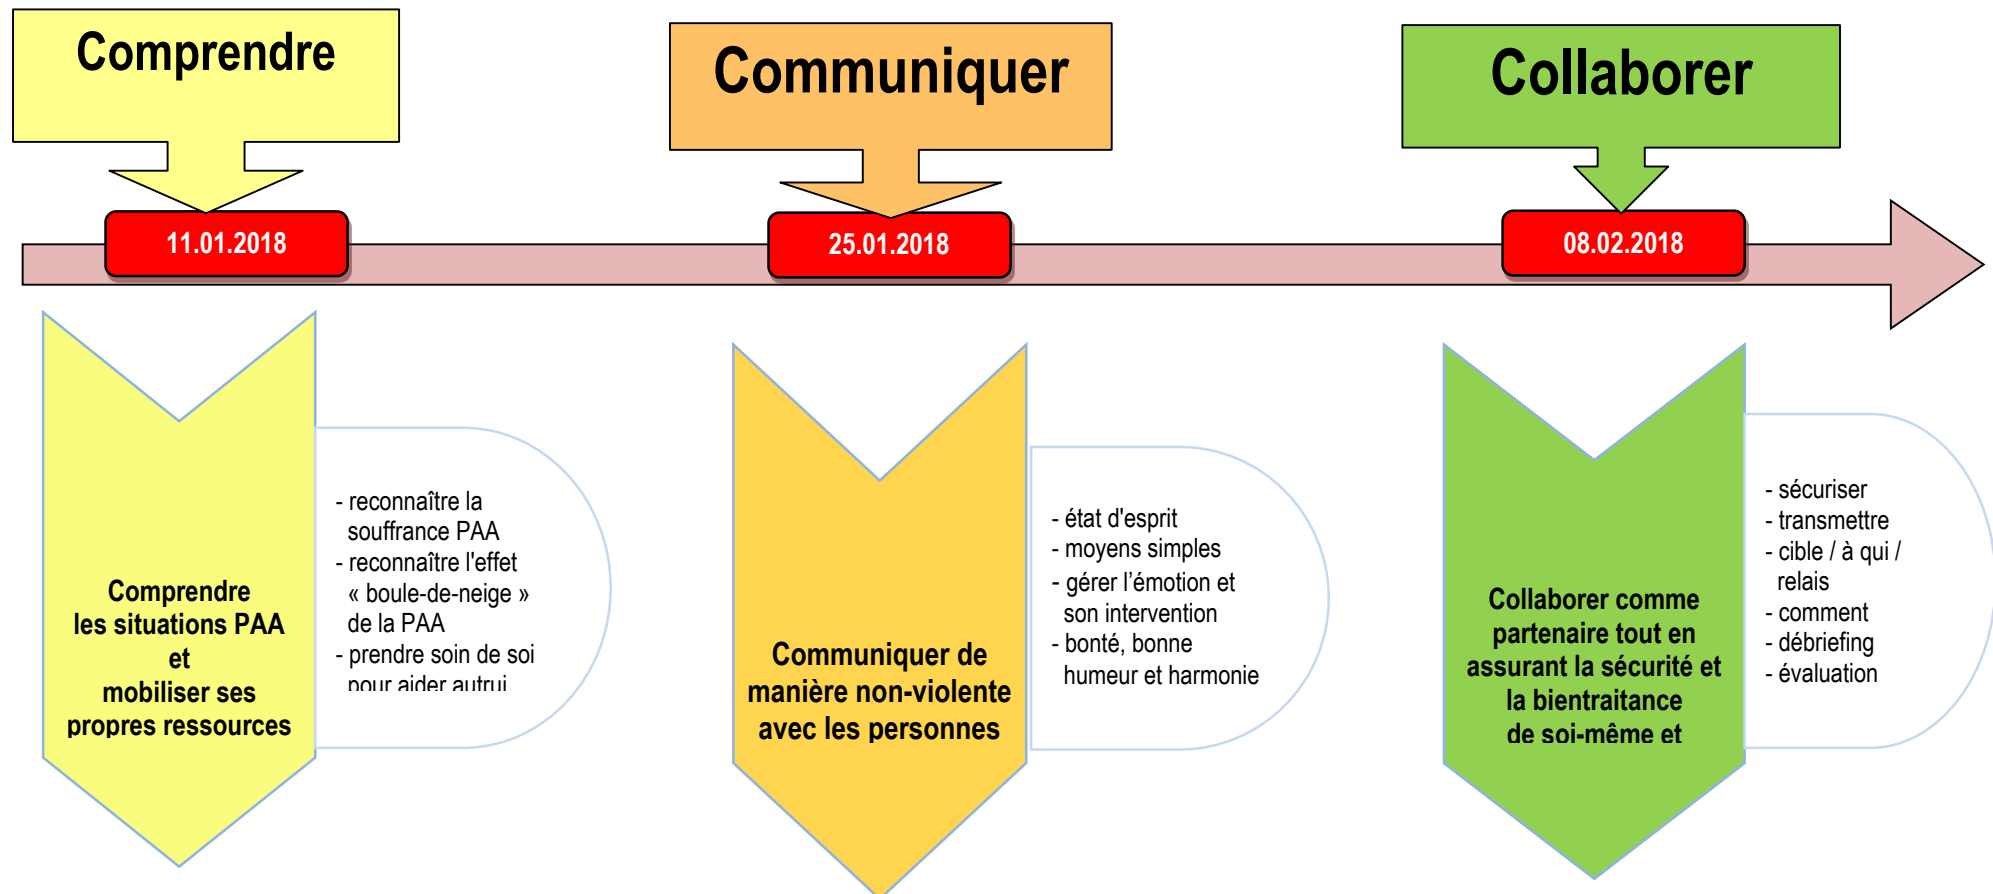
Comprendre

Communiquer

Collaborer

11.01.2018

25.01.2018

08.02.2018

Comprendre les situations PAA et mobiliser ses propres ressources

- reconnaître la souffrance PAA
- reconnaître l'effet « boule-de-neige » de la PAA
- prendre soin de soi pour aider autrui

Communiquer de manière non-violente avec les personnes

- état d'esprit
- moyens simples
- gérer l'émotion et son intervention
- bonté, bonne humeur et harmonie

Collaborer comme partenaire tout en assurant la sécurité et la bientraitance de soi-même et

- sécuriser
- transmettre
- cible / à qui / relais
- comment
- débriefing
- évaluation